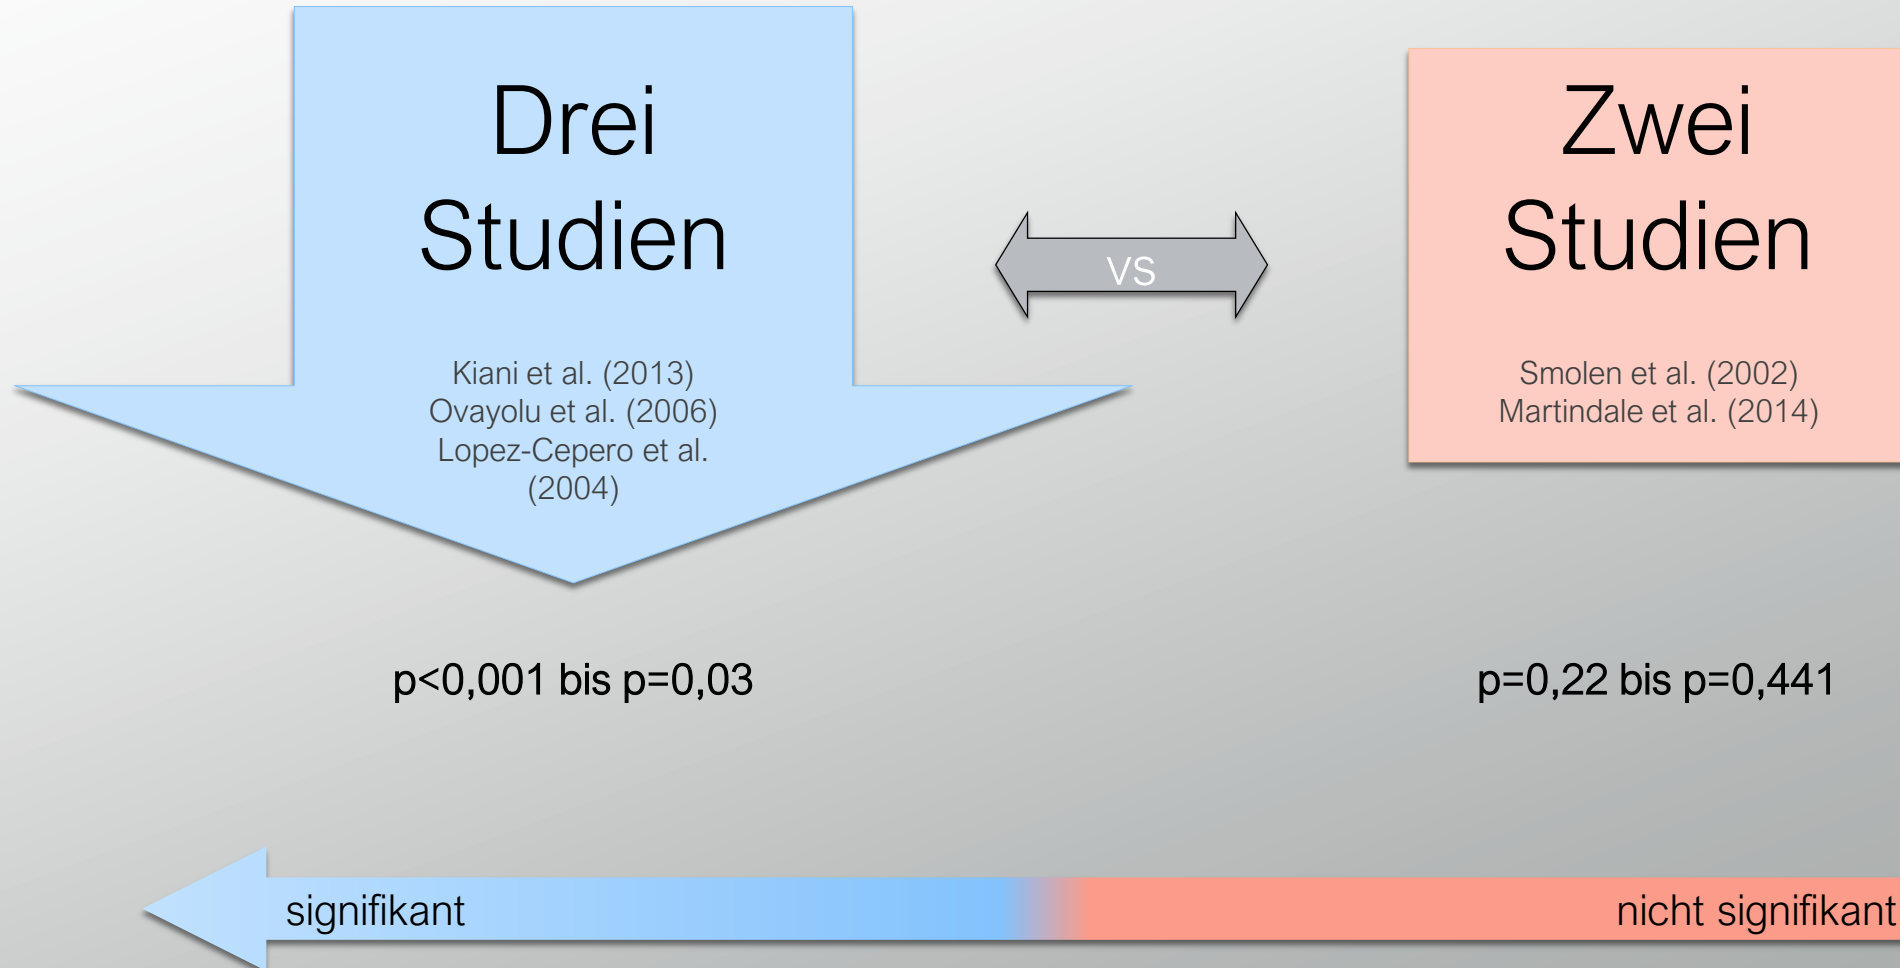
Drei Studien

Kiani et al. (2013)
Ovayolu et al. (2006)
Lopez-Cepero et al. (2004)

VS

Zwei Studien

Smolen et al. (2002)
Martindale et al. (2014)

p<0,001 bis p=0,03

p=0,22 bis p=0,441

signifikant

nicht signifikant